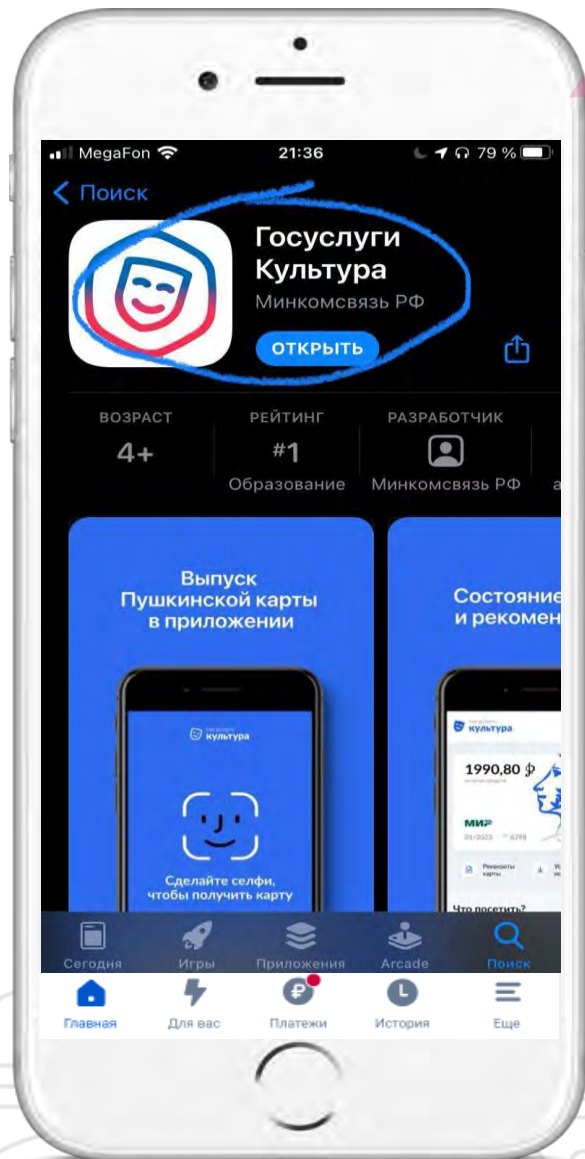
MegaFon 21:36 79 %

Поиск

Госуслуги Культура
Минкомсвязь РФ

ОТКРЫТЬ

| ВОЗРАСТ | РЕЙТИНГ | РАЗРАБОТЧИК |
|---|---|---|
| 4+ | #1 | |
| | Образование | Минкомсвязь РФ |

Выпуск Пушкинской карты в приложении

культура

Сделайте селфи, чтобы получить карту

Состояние и рекомен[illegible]

культура

1990,80 ₽

МИР

Что посетить?

Сегодня Игры Приложения Arcade Поиск

Главная Для вас Платежи История Еще